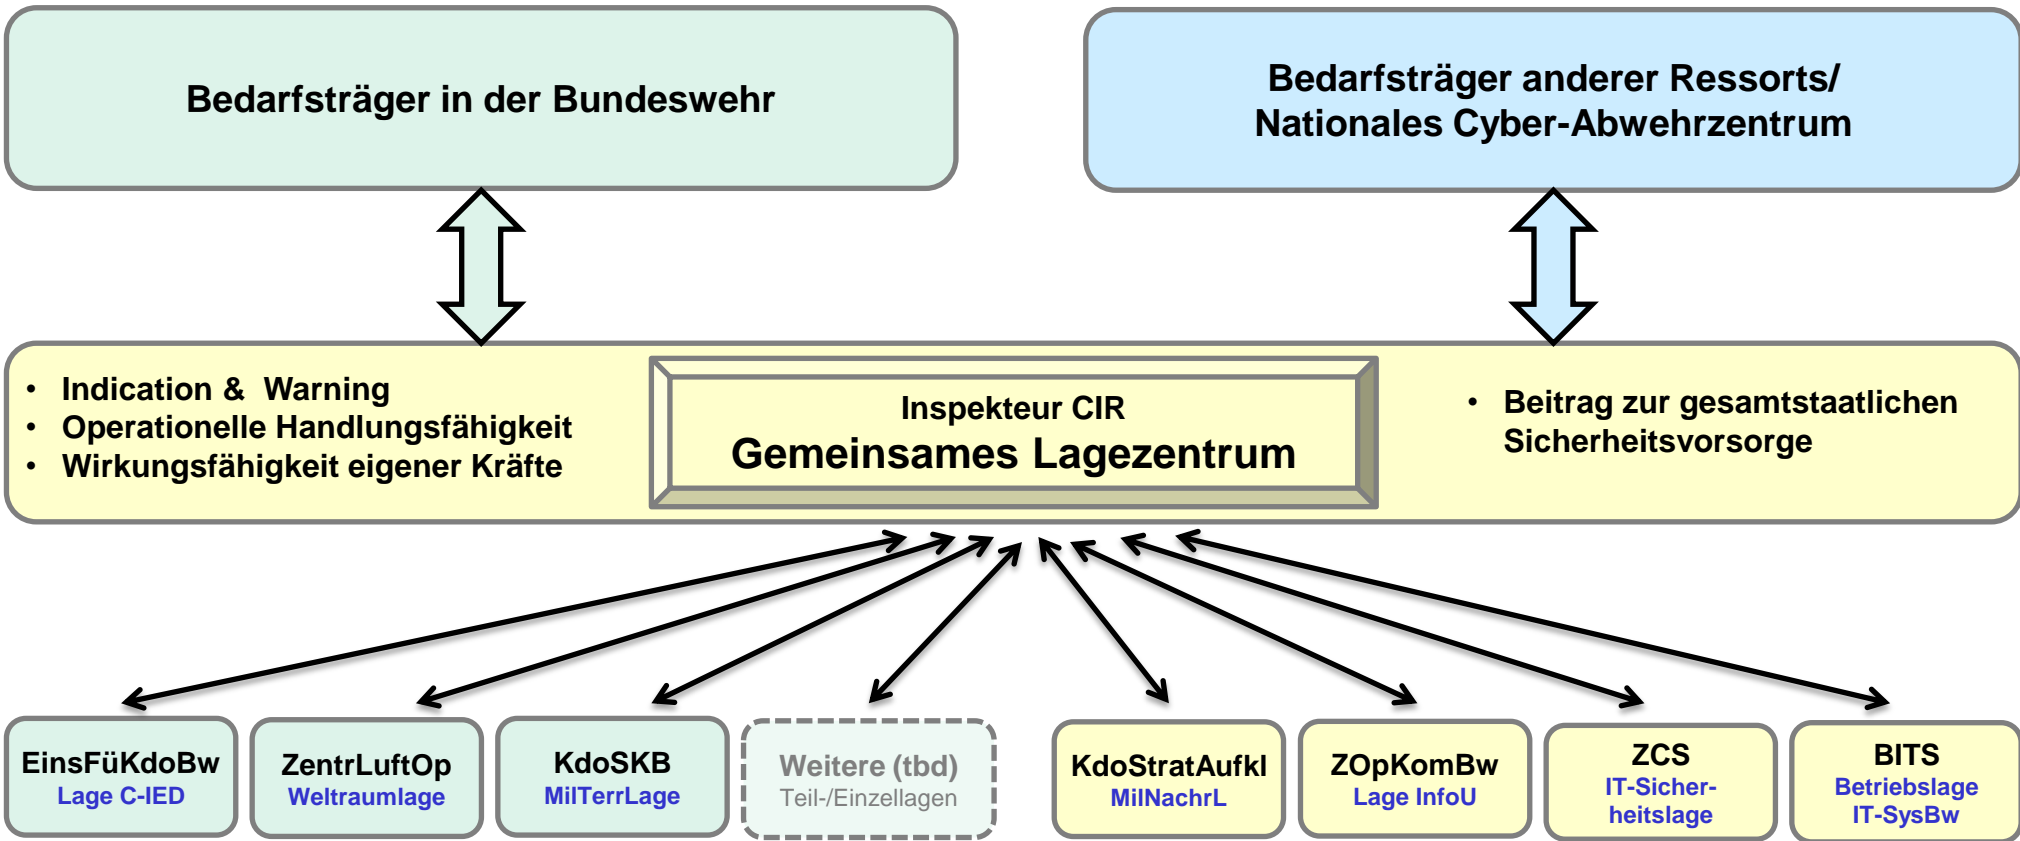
Bedarfsträger in der Bundeswehr

Bedarfsträger anderer Ressorts/
Nationales Cyber-Abwehrzentrum

• Indication & Warning
• Operationelle Handlungsfähigkeit
• Wirkungsfähigkeit eigener Kräfte

Inspekteur CIR
Gemeinsames Lagezentrum

• Beitrag zur gesamtstaatlichen Sicherheitsvorsorge

EinsFüKdoBw
Lage C-IED

ZentrLuftOp
Weltraumlage

KdoSKB
MilTerrLage

Weitere (tbd)
Teil-/Einzellagen

KdoStratAufkl
MilNachrL

ZOpKomBw
Lage InfoU

ZCS
IT-Sicherheitslage

BITS
Betriebslage
IT-SysBw